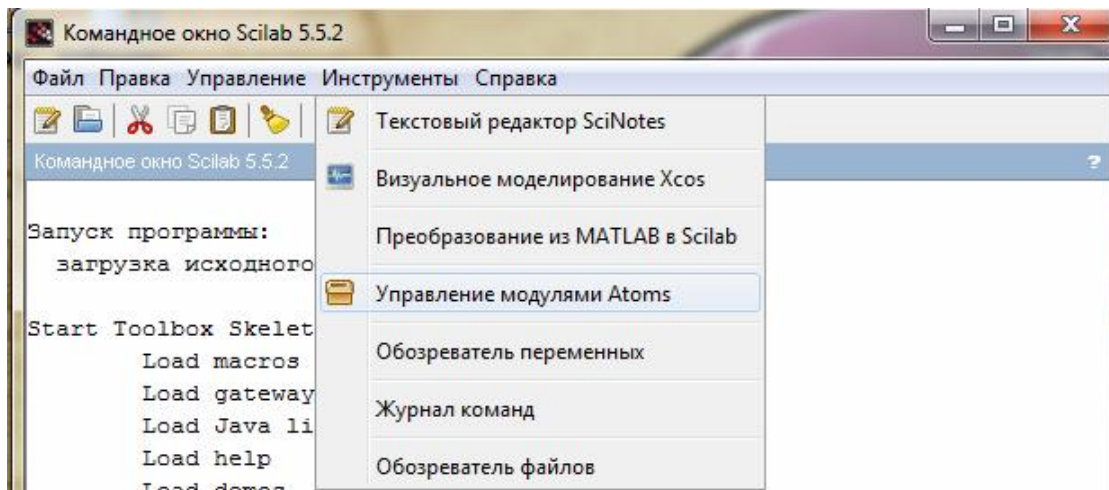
Командное окно Scilab 5.5.2

Файл Правка Управление Инструменты Справка

Командное окно Scilab 5.5.2

?

Запуск программы:
  загрузка исходного

Start Toolbox Skelet
        Load macros
        Load gateway
        Load Java li
        Load help
        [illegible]

Текстовый редактор SciNotes

Визуальное моделирование Xcos

Преобразование из MATLAB в Scilab

Управление модулями Atoms

Обозреватель переменных

Журнал команд

Обозреватель файлов